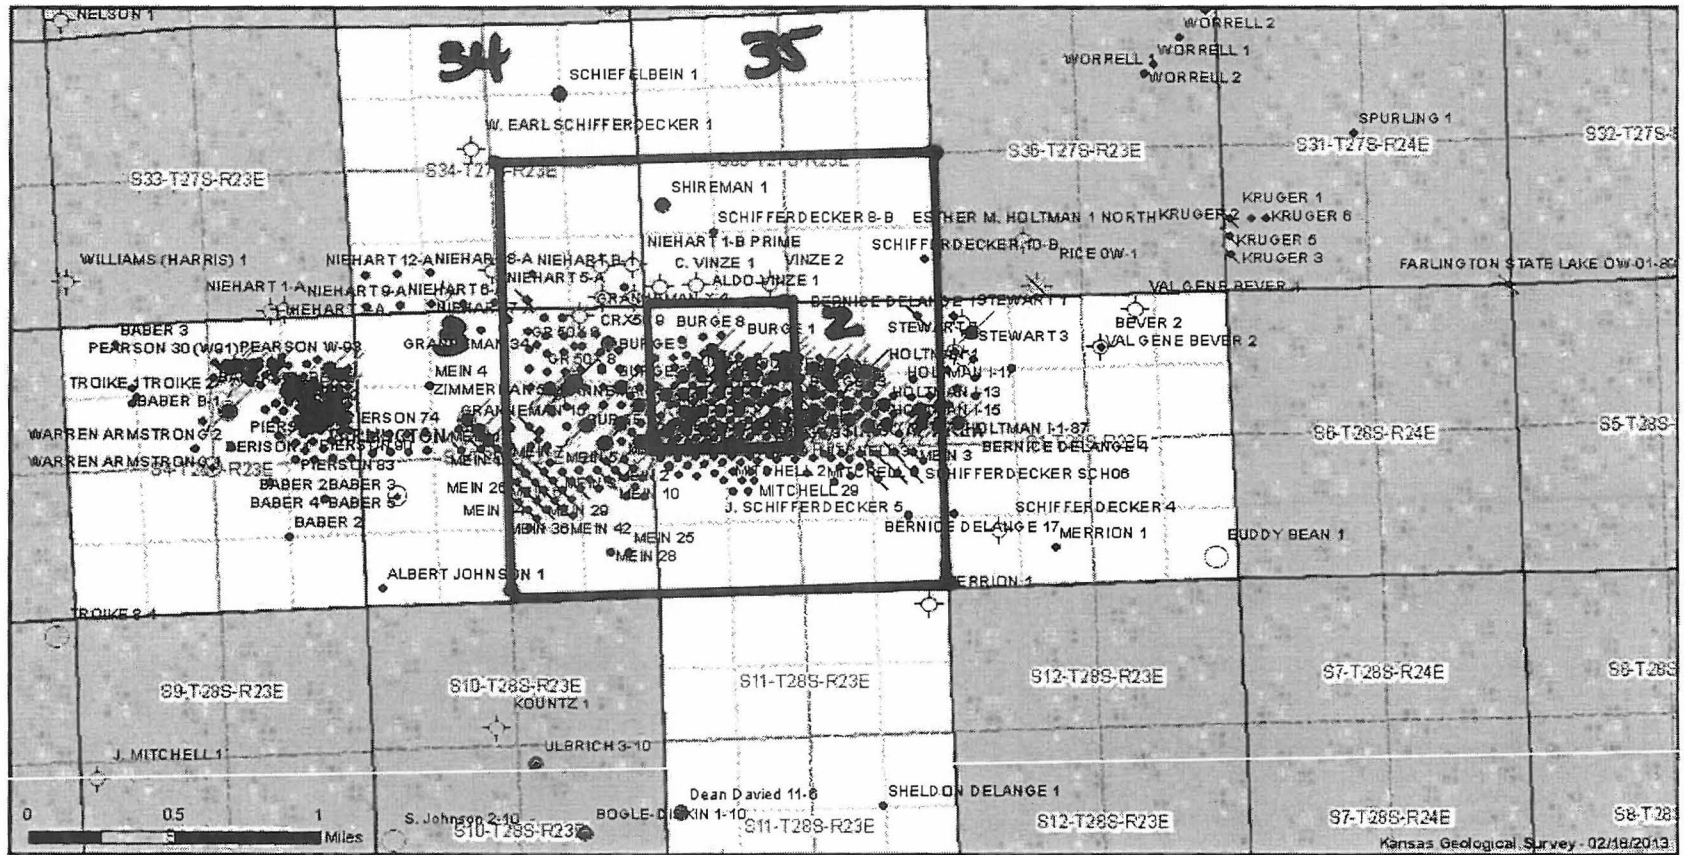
NELSON 1
WORRELL 2
WORRELL 1
WORRELL
WORRELL 2
34
35
SCHIEFELBEIN 1
W. EARL SCHIFFERDECKER 1
SPURLING 1
S32-T27S-
S31-T27S-R24E
S36-T27S-R23E
S34-T27S-R23E
S35-T27S-R23E
S33-T27S-R23E
SHIREMAN 1
KRUGER 1
SCHIFFERDECKER 8-B
ESTHER M. HOLTMAN 1 NORTH
KRUGER 2
KRUGER 6
NIEHART 1-B PRIME
SCHIFFERDECKER 10-B
RICE OW-1
KRUGER 5
WILLIAMS (HARRIS) 1
NIEHART 12-A
NIEHART 8-A
NIEHART 6
C. VINZE 1
VINZE 2
KRUGER 3
NIEHART 1-A
NIEHART 9-A
NIEHART 5-A
ALDO VINZE 1
FARLINGTON STATE LAKE OW-01-
NIEHART 4-A
NIEHART 7
GRANNEMAN
VALGENE BEVER 1
BERNICE DELANGE 1
STEWART 1
BABER 3
CRX5
9
BURGE 8
BURGE 1
2
STEWART
BEVER 2
PEARSON 30 (W01)
PEARSON W-03
GRANNEMAN 34
3
GR 50
8
BURGES
STEWART 3
VALGENE BEVER 2
MEIN 4
HOLTMAN
TROIKE 1
TROIKE 2
ZIMMERMAN 5
GR 50
8
HOLTMAN I-11
BABER B-1
HOLTMAN I-13
PIERSON 74
GRANNEMAN 10
HOLTMAN I-15
WARREN ARMSTRONG 2
BERISO
PIERSON
HOLTMAN I-1-87
BERNICE DELANGE 4
S2-T28S-R23E
S6-T28S-R24E
S5-T28S-
WARREN ARMSTRONG
S3-T28S-R23E
PIERSON 83
MEIN 3
MITCHELL 2
MITCHELL
SCHIFFERDECKER SCH06
BABER 2
BABER 3
MEIN 26
MEIN 2
MEIN 10
MITCHELL 29
BABER 4
BABER 5
SCHIFFERDECKER 4
MEIN
MEIN 29
J. SCHIFFERDECKER 5
BABER 2
MEIN 36
MEIN 42
BERNICE DELANGE 17
MERRION 1
BUDDY BEAN 1
MEIN 25
MEIN 28
ALBERT JOHNSON 1
MERRION 1
TROIKE 2-4
S9-T28S-R23E
S10-T28S-R23E
S11-T28S-R23E
S12-T28S-R23E
S7-T28S-R24E
S8-T28S
KOUNTZ 1
ULBRICH 3-10
J. MITCHELL 1
SHELDON DELANGE 1
Dean Davied 11-6
0
0.5
1
Miles
S. Johnson 2-10
S10-T28S-R23E
BOGLE-DISKIN 1-10
S11-T28S-R23E
S12-T28S-R23E
S7-T28S-R24E
S8-T28
Kansas Geological Survey - 02/18/2013